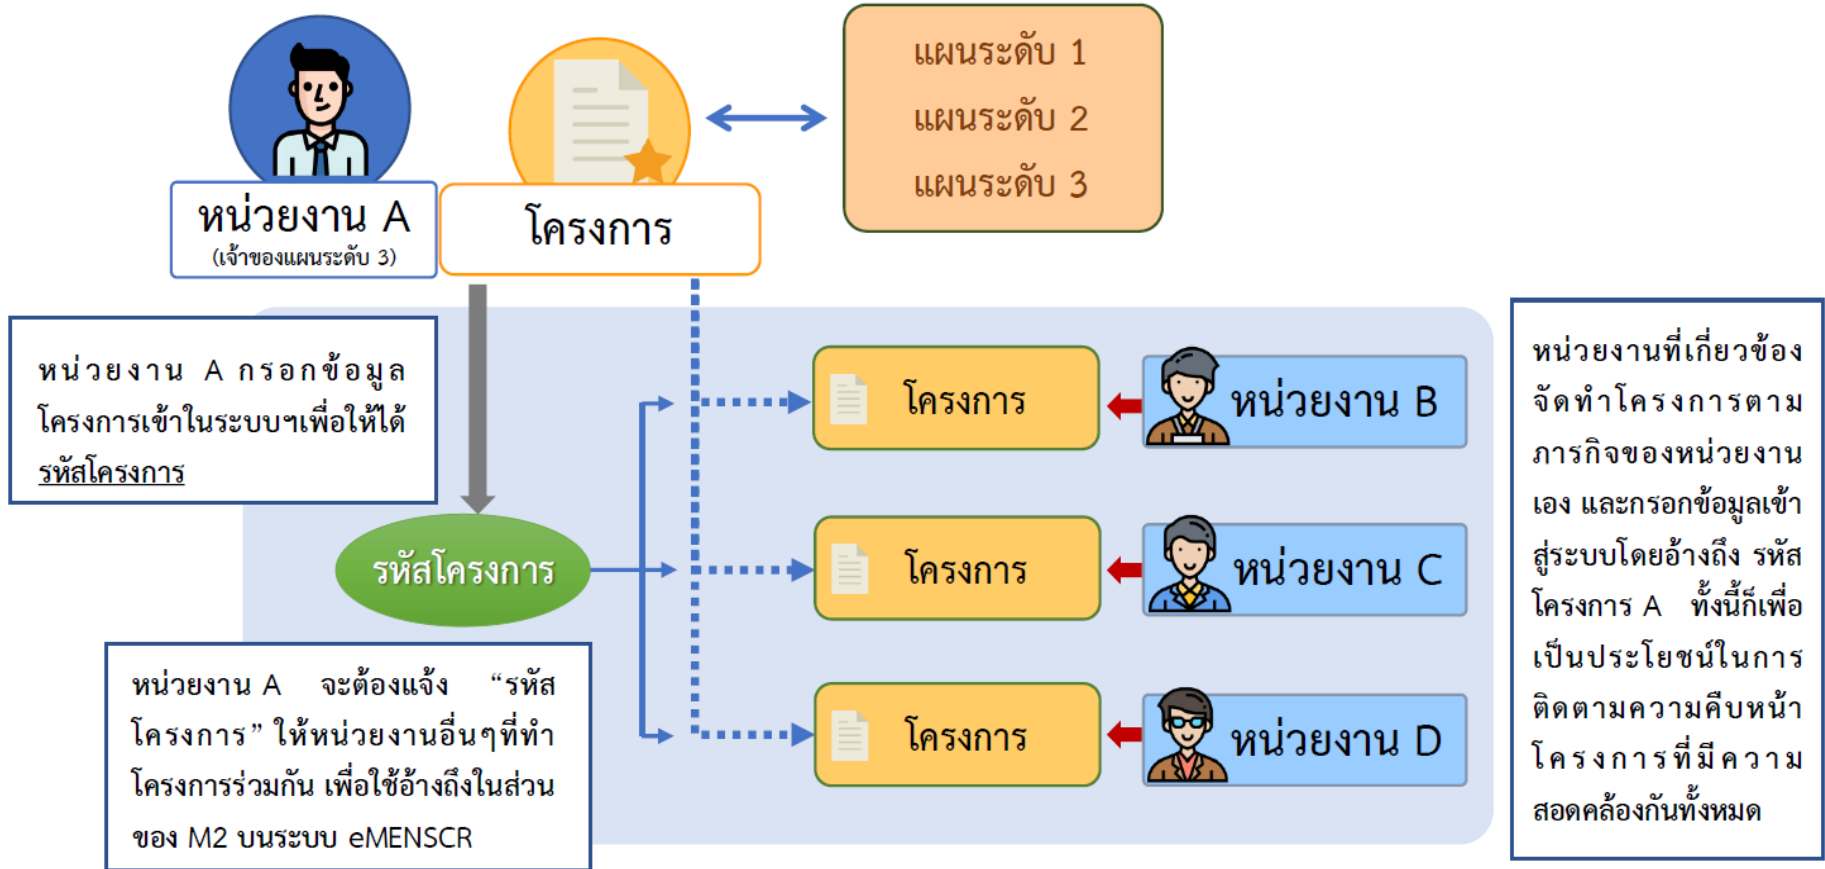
หน่วยงาน A
(เจ้าของแผนระดับ 3)

โครงการ

แผนระดับ 1
แผนระดับ 2
แผนระดับ 3

หน่วยงาน A กรอกข้อมูลโครงการเข้าในระบบฯเพื่อให้ได้ รหัสโครงการ

รหัสโครงการ

โครงการ
หน่วยงาน B

โครงการ
หน่วยงาน C

โครงการ
หน่วยงาน D

หน่วยงาน A จะต้องแจ้ง “รหัสโครงการ” ให้หน่วยงานอื่นๆที่ทำโครงการร่วมกัน เพื่อใช้อ้างถึงในส่วนของ M2 บนระบบ eMENSCR

หน่วยงานที่เกี่ยวข้องจัดทำโครงการตามภารกิจของหน่วยงานเอง และกรอกข้อมูลเข้าสู่ระบบโดยอ้างถึง รหัสโครงการ A ทั้งนี้ก็เพื่อเป็นประโยชน์ในการติดตามความคืบหน้าโครงการที่มีความสอดคล้องกันทั้งหมด